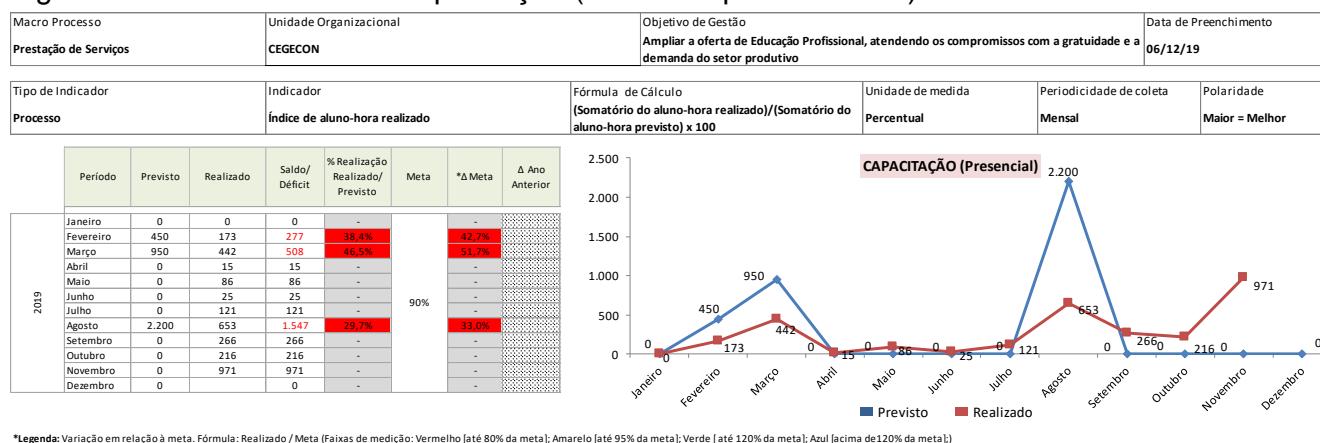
| Macro Processo | Unidade Organizacional | Objetivo de Gestão | Data de Preenchimento |
|---|---|---|---|
| Prestação de Serviços | CEGECON | Ampliar a oferta de Educação Profissional, atendendo os compromissos com a gratuidade e a demanda do setor produtivo | 06/12/19 |

| Tipo de Indicador | Indicador | Fórmula de Cálculo | Unidade de medida | Periodicidade de coleta | Polaridade |
|---|---|---|---|---|---|
| Processo | Índice de aluno-hora realizado | (Somatório do aluno-hora realizado)/(Somatório do aluno-hora previsto) x 100 | Percentual | Mensal | Maior = Melhor |

| | Período | Previsto | Realizado | Saldo/ Déficit | % Realização Realizado/ Previsto | Meta | *Δ Meta | Δ Ano Anterior |
|---|---|---|---|---|---|---|---|---|
| 2019 | Janeiro | 0 | 0 | 0 | - | 90% | - | |
| | Fevereiro | 450 | 173 | 277 | 38,4% | | 42,7% | |
| | Março | 950 | 442 | 508 | 46,5% | | 51,7% | |
| | Abril | 0 | 15 | 15 | - | | - | |
| | Maio | 0 | 86 | 86 | - | | - | |
| | Junho | 0 | 25 | 25 | - | | - | |
| | Julho | 0 | 121 | 121 | - | | - | |
| | Agosto | 2.200 | 653 | 1.547 | 29,7% | | 33,0% | |
| | Setembro | 0 | 266 | 266 | - | | - | |
| | Outubro | 0 | 216 | 216 | - | | - | |
| | Novembro | 0 | 971 | 971 | - | | - | |
| | Dezembro | 0 | | 0 | - | | - | |

CAPACITAÇÃO (Presencial)

2.500
2.000
1.500
1.000
500
0

0 0 450 173 950 442 0 15 0 86 0 25 0 121 2.200 653 0 266 0 216 0 971 0

Janeiro Fevereiro Março Abril Maio Junho Julho Agosto Setembro Outubro Novembro Dezembro

Previsto Realizado

*Legenda: Variação em relação à meta. Fórmula: Realizado / Meta (Faixas de medição: Vermelho [até 80% da meta]; Amarelo [até 95% da meta]; Verde [ até 120% da meta]; Azul [acima de120% da meta];)